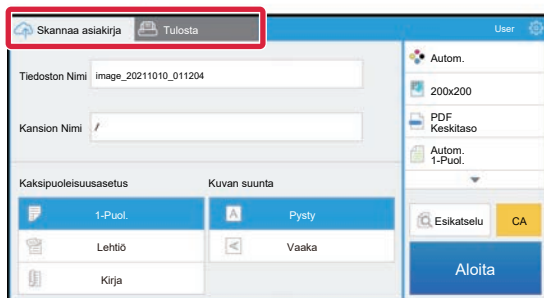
Skannaa asiakirja
Tulosta
User

Tiedoston Nimi image_20211010_011204

Kansion Nimi /

Kaksipuoleisuusasetus
1-Puol.
Lehtiö
Kirja

Kuvan suunta
Pysty
Vaaka

Autom.
200x200
PDF
Keskitaso
Autom.
1-Puol.

Esikatselu
CA
Aloita